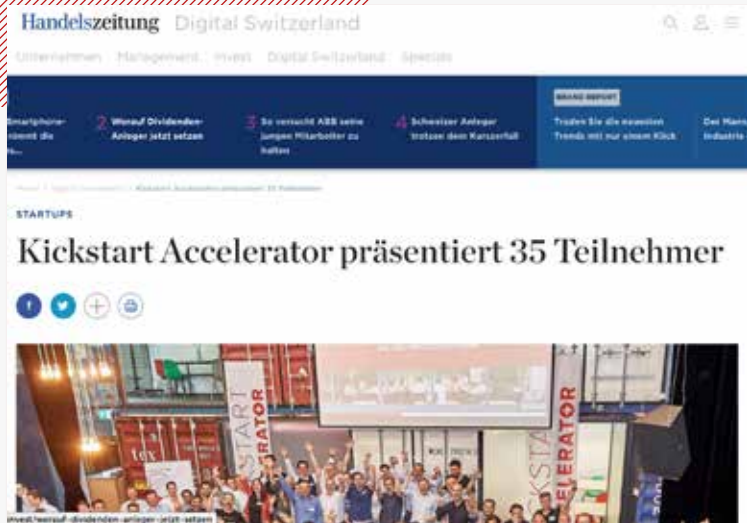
Handelszeitung Digital Switzerland

Unternehmen Management Invest Digital Switzerland Specials

Smartphone-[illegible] die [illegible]

2 Worauf Dividenden-Anleger jetzt setzen

3 So versucht ABB seine jungen Mitarbeiter zu halten

4 Schweizer Anleger trotzen dem Kurszerfall

BRAND REPORT

Traden Sie die neuesten Trends mit nur einem Klick

Der Mann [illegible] Industrie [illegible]

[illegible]

STARTUPS

Kickstart Accelerator präsentiert 35 Teilnehmer

KICKSTART ACCELERATOR

KICKSTART ACCELERATOR

invest/worauf-dividenden-anleger-jetzt-setzen